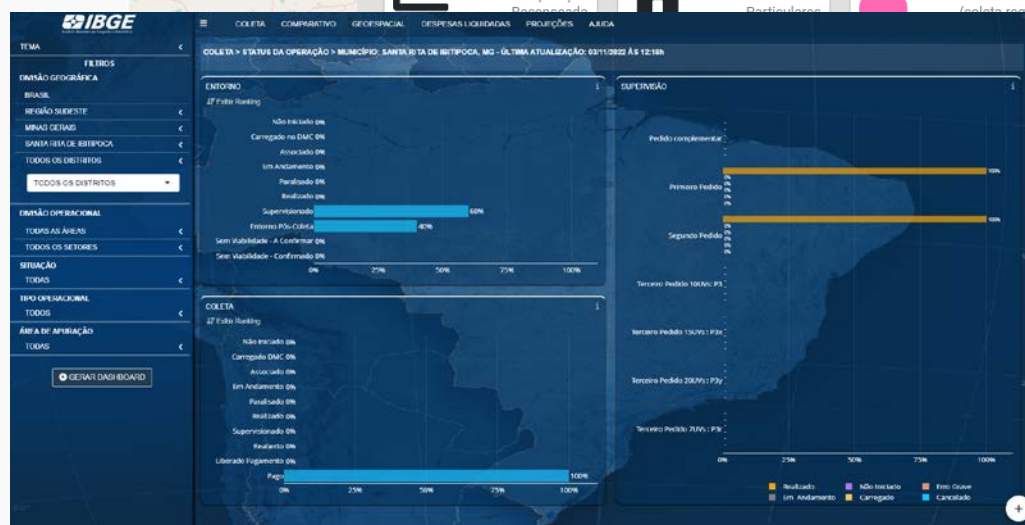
IBGE

COLETA COMPARATIVO GEOESPACIAL DESPESAS LIQUIDADAS PROJEÇÕES AJUDA

Recusada Particulares (coleta re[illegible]

TEMA

FILTROS

DIVISÃO GEOGRÁFICA

BRASIL

REGIÃO SUDESTE

MINAS GERAIS

SANTA RITA DE IBITIPOCA

TODOS OS DISTRITOS

TODOS OS DISTRITOS

DIVISÃO OPERACIONAL

TODAS AS ÁREAS

TODOS OS SETORES

SITUAÇÃO

TODAS

TIPO OPERACIONAL

TODOS

ÁREA DE APURAÇÃO

TODAS

GERAR DASHBOARD

COLETA > STATUS DA OPERAÇÃO > MUNICÍPIO: SANTA RITA DE IBITIPOCA, MG - ÚLTIMA ATUALIZAÇÃO: 03/11/2022 ÀS 12:18h

ENTORNO

Exibir Ranking

Não Iniciado 0%
Carregado no DMC 0%
Associado 0%
Em Andamento 0%
Paralisado 0%
Realizado 0%
Supervisionado 60%
Entorno Pós-Coleta 40%
Sem Viabilidade - A Confirmar 0%
Sem Viabilidade - Confirmado 0%

0% 25% 50% 75% 100%

COLETA

Exibir Ranking

Não Iniciado 0%
Carregado DMC 0%
Associado 0%
Em Andamento 0%
Paralisado 0%
Realizado 0%
Supervisionado 0%
Realoeto 0%
Liberado Pagamento 0%
Pago 100%

0% 25% 50% 75% 100%

SUPERVISÃO

Pedido complementar
Primeiro Pedido 100%
Segundo Pedido 100%
Terceiro Pedido 10UVs: P3
Terceiro Pedido 15UVs: P3x
Terceiro Pedido 20UVs: P3y
Terceiro Pedido 7UVs: P3r

0% 25% 50% 75% 100%

Realizado Não Iniciado Erro Grave
Em Andamento Carregado Cancelado